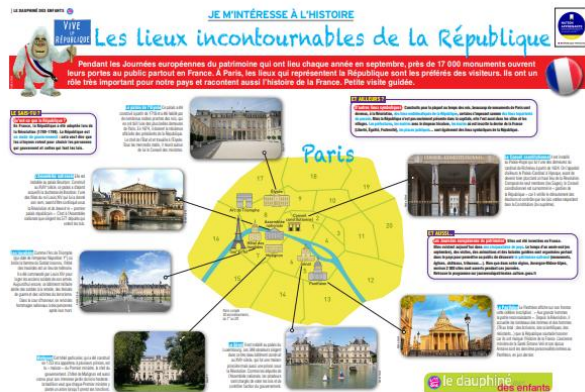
LE DAUPHINÉ DES ENFANTS

VIVE LA RÉPUBLIQUE

JE M'INTÉRESSE À L'HISTOIRE

Les lieux incontournables de la République

Pendant les Journées européennes du patrimoine qui ont lieu chaque année en septembre, près de 17 000 monuments ouvrent leurs portes au public partout en France. À Paris, les lieux qui représentent la République sont les préférés des visiteurs. Ils ont un rôle très important pour notre pays et racontent aussi l'histoire de la France. Petite visite guidée.

LE SAIS-TU ?

ET AILLEURS ?

Paris

Arc de Triomphe

Élysée

Assemblée nationale

Panthéon

ET AUSSI...

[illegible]

le dauphiné des enfants